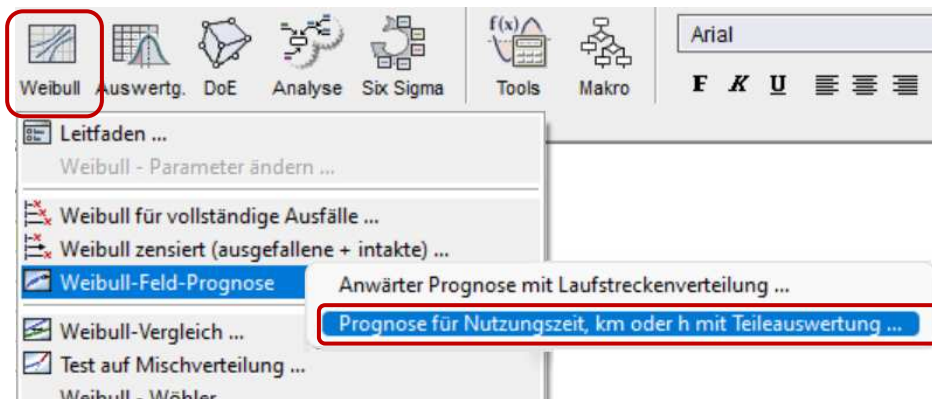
Weibull Auswertg. DoE Analyse Six Sigma Tools Makro

Arial

F K U

f(x)

Leitfaden ...
Weibull - Parameter ändern ...
Weibull für vollständige Ausfälle ...
Weibull zensiert (ausgefallene + intakte) ...
Weibull-Feld-Prognose
Weibull-Vergleich ...
Test auf Mischverteilung ...
Weibull - Wöhler

Anwärter Prognose mit Laufstreckenverteilung ...
Prognose für Nutzungszeit, km oder h mit Teileauswertung ...